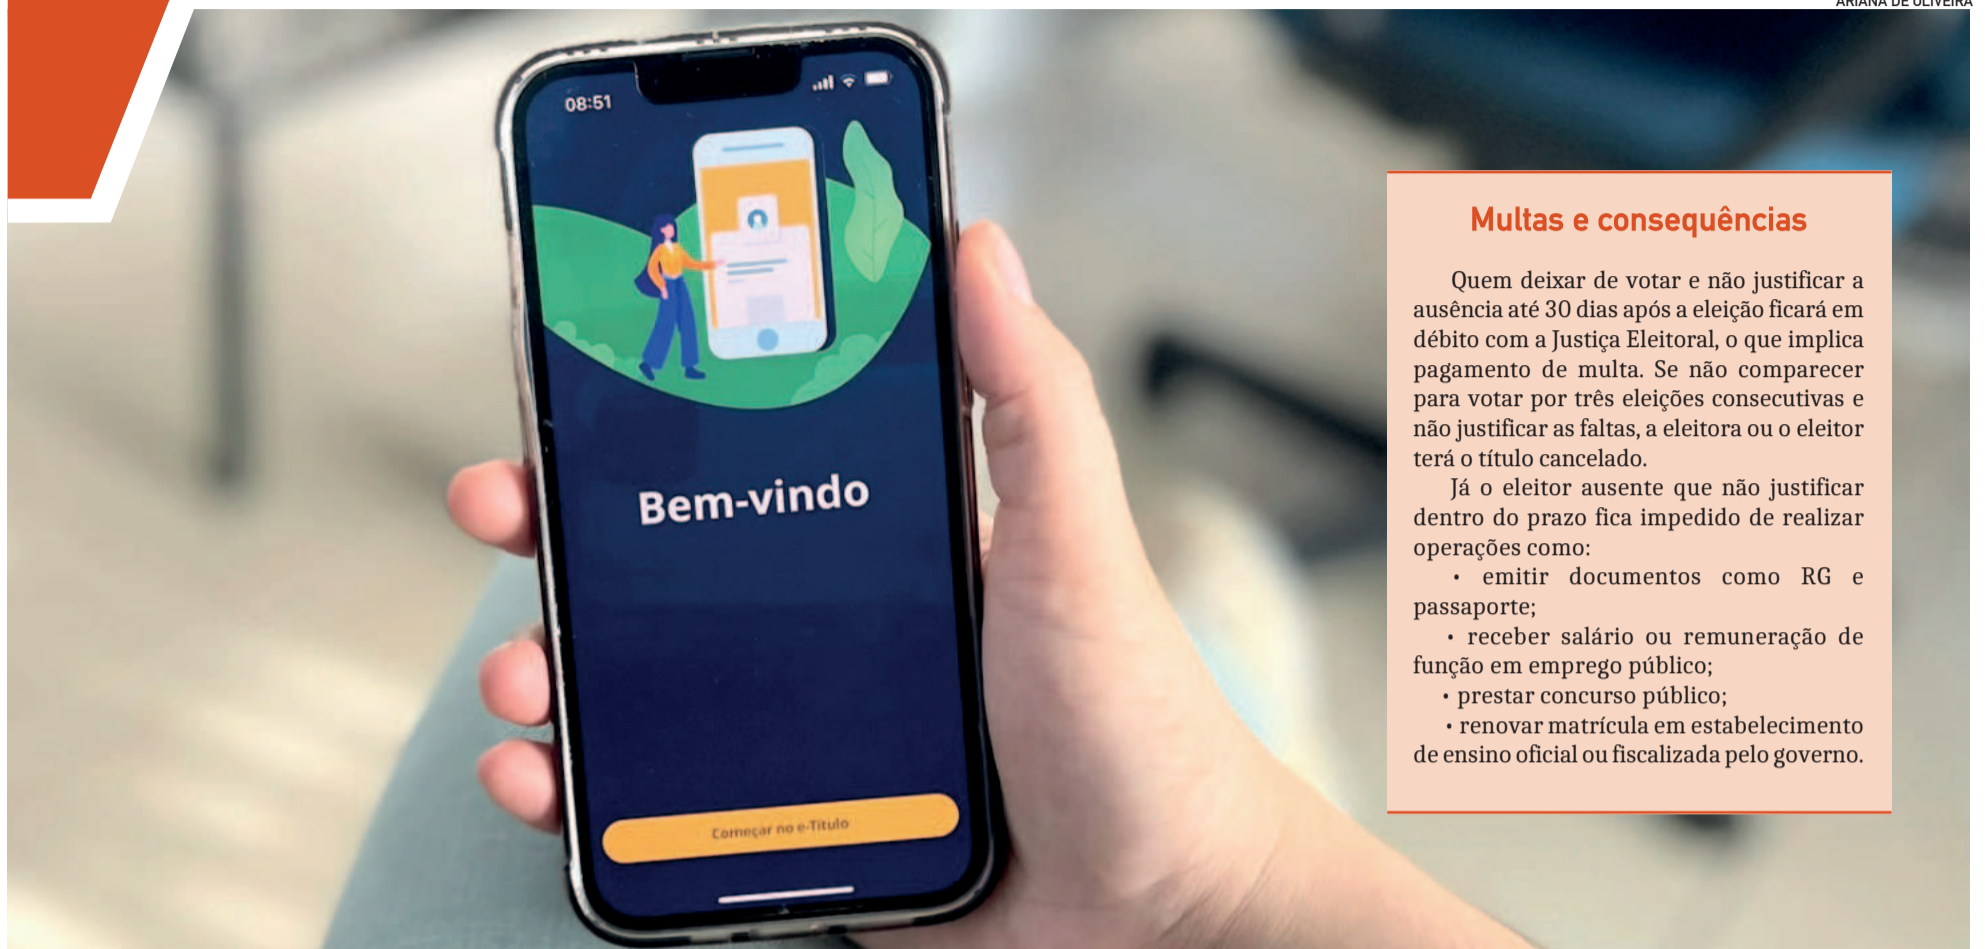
ARIANA DE OLIVEIRA

08:51

Bem-vindo

Começar no e-Título

Multas e consequências

Quem deixar de votar e não justificar a ausência até 30 dias após a eleição ficará em débito com a Justiça Eleitoral, o que implica pagamento de multa. Se não comparecer para votar por três eleições consecutivas e não justificar as faltas, a eleitora ou o eleitor terá o título cancelado.

Já o eleitor ausente que não justificar dentro do prazo fica impedido de realizar operações como:

• emitir documentos como RG e passaporte;

• receber salário ou remuneração de função em emprego público;

• prestar concurso público;

• renovar matrícula em estabelecimento de ensino oficial ou fiscalizada pelo governo.